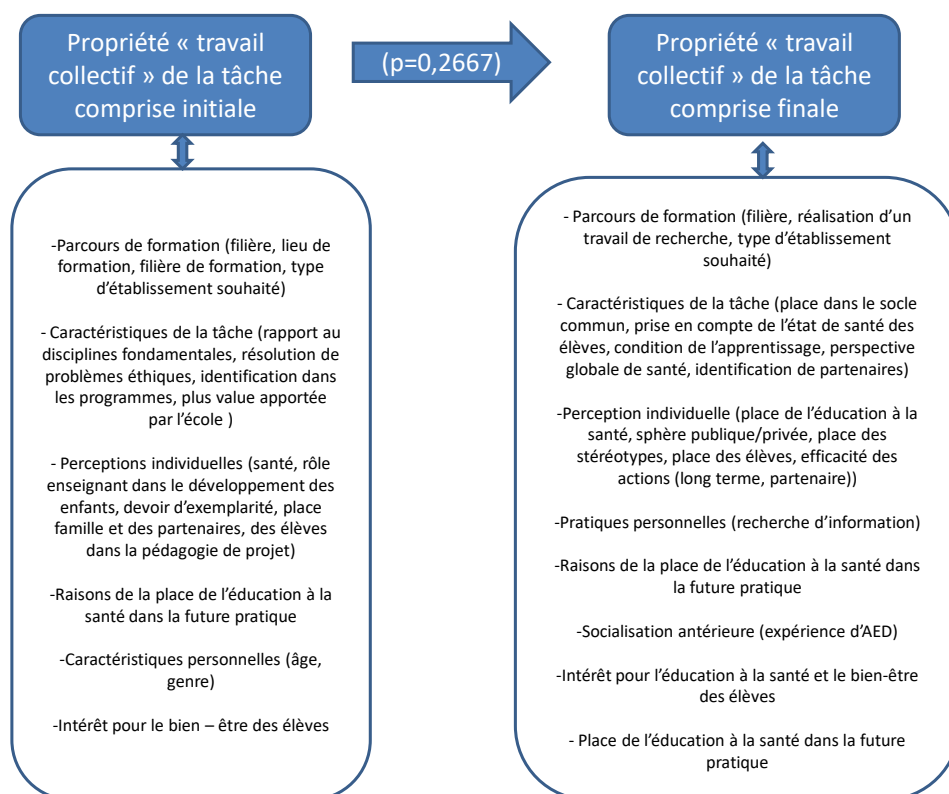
Propriété « travail collectif » de la tâche comprise initiale

(p=0,2667)

Propriété « travail collectif » de la tâche comprise finale

-Parcours de formation (filière, lieu de formation, filière de formation, type d'établissement souhaité)

- Caractéristiques de la tâche (rapport au disciplines fondamentales, résolution de problèmes éthiques, identification dans les programmes, plus value apportée par l'école )

- Perceptions individuelles (santé, rôle enseignant dans le développement des enfants, devoir d'exemplarité, place famille et des partenaires, des élèves dans la pédagogie de projet)

-Raisons de la place de l'éducation à la santé dans la future pratique

-Caractéristiques personnelles (âge, genre)

-Intérêt pour le bien – être des élèves

- Parcours de formation (filière, réalisation d'un travail de recherche, type d'établissement souhaité)

- Caractéristiques de la tâche (place dans le socle commun, prise en compte de l'état de santé des élèves, condition de l'apprentissage, perspective globale de santé, identification de partenaires)

-Perception individuelle (place de l'éducation à la santé, sphère publique/privée, place des stéréotypes, place des élèves, efficacité des actions (long terme, partenaire))

-Pratiques personnelles (recherche d'information)

-Raisons de la place de l'éducation à la santé dans la future pratique

-Socialisation antérieure (expérience d'AED)

-Intérêt pour l'éducation à la santé et le bien-être des élèves

- Place de l'éducation à la santé dans la future pratique